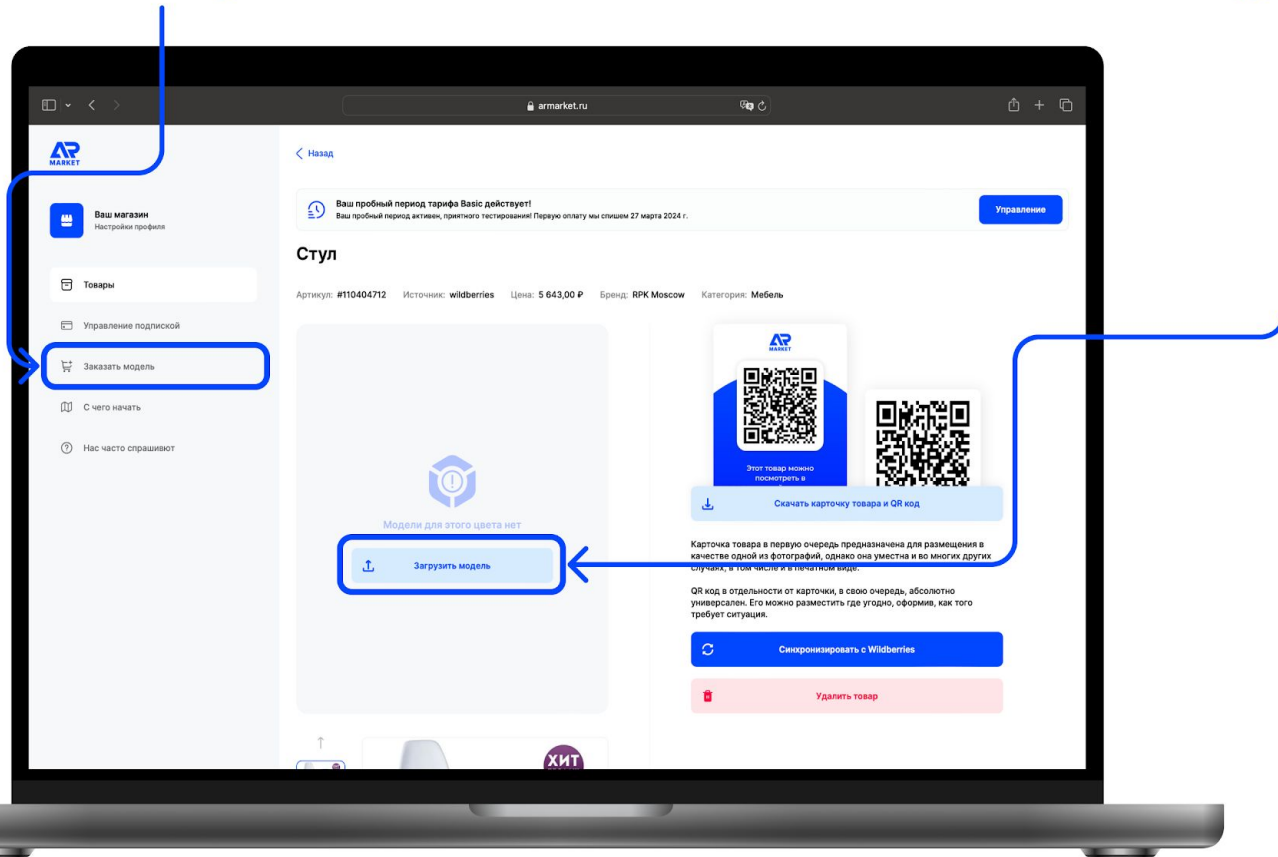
armarket.ru

AR MARKET

Ваш магазин
Настройки профиля

Товары

Управление подпиской

Заказать модель

С чего начать

Нас часто спрашивают

< Назад

Ваш пробный период тарифа Basic действует!
Ваш пробный период активен, приятного тестирования! Первую оплату мы спишем 27 марта 2024 г.

Управление

Стул

Артикул: #110404712 Источник: wildberries Цена: 5 643,00 ₽ Бренд: RPK Moscow Категория: Мебель

Модели для этого цвета нет

Загрузить модель

AR MARKET

Этот товар можно посмотреть в

Скачать карточку товара и QR код

Карточка товара в первую очередь предназначена для размещения в качестве одной из фотографий, однако она уместна и во многих других случаях, в том числе и в печатном виде.

QR код в отдельности от карточки, в свою очередь, абсолютно универсален. Его можно разместить где угодно, оформив, как того требует ситуация.

Синхронизировать с Wildberries

Удалить товар

ХИТ